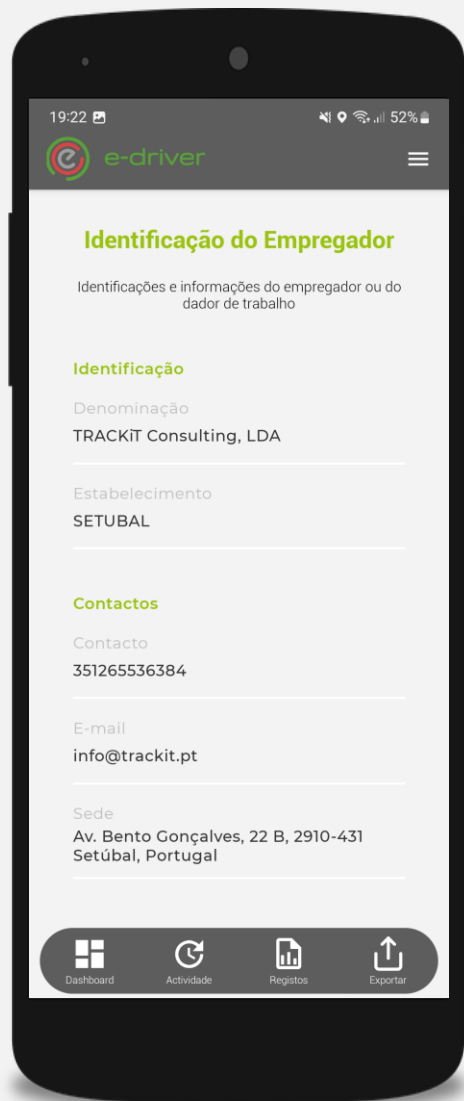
19:22

52%

e-driver

Identificação do Empregador

Identificações e informações do empregador ou do dador de trabalho

Identificação

Denominação

TRACKiT Consulting, LDA

Estabelecimento

SETUBAL

Contactos

Contacto

351265536384

E-mail

info@trackit.pt

Sede

Av. Bento Gonçalves, 22 B, 2910-431 Setúbal, Portugal

Dashboard

Actividade

Registos

Exportar